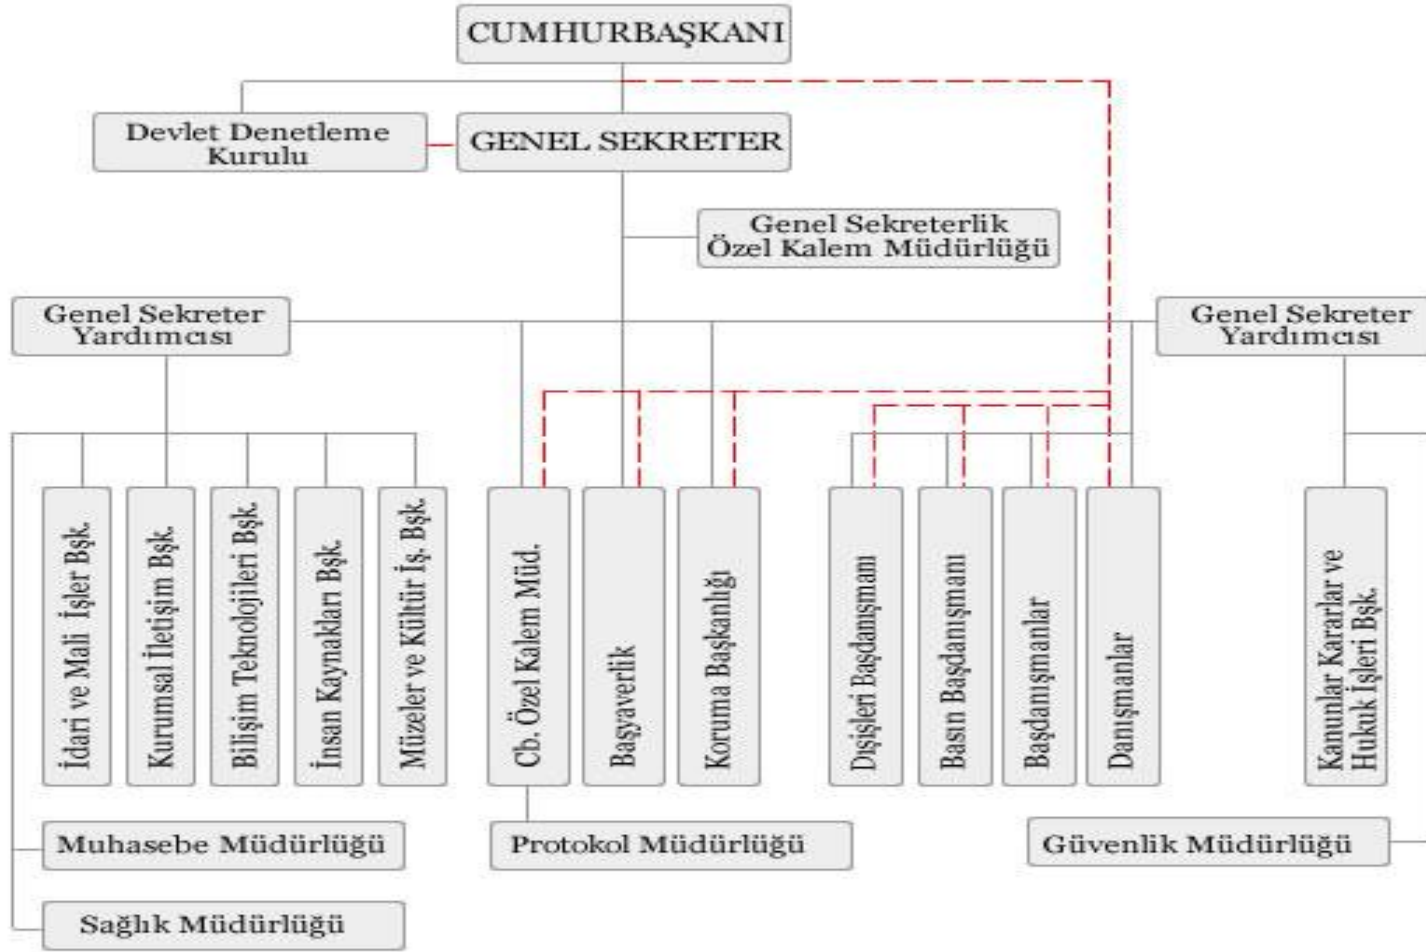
CUMHURBAŞKANI

Devlet Denetleme Kurulu

GENEL SEKRETER

Genel Sekreterlik Özel Kalem Müdürlüğü

Genel Sekreter Yardımcısı

Genel Sekreter Yardımcısı

İdari ve Mali İşler Bşk.

Kurumsal İletişim Bşk.

Bilişim Teknolojileri Bşk.

İnsan Kaynakları Bşk.

Müzeler ve Kültür İş. Bşk.

Cb. Özel Kalem Müd.

Başyaverlik

Koruma Başkanlığı

Dışişleri Başdanışmanı

Basın Başdanışmanı

Başdanışmanlar

Danışmanlar

Kanunlar Kararlar ve Hukuk İşleri Bşk.

Muhasebe Müdürlüğü

Protokol Müdürlüğü

Güvenlik Müdürlüğü

Sağlık Müdürlüğü